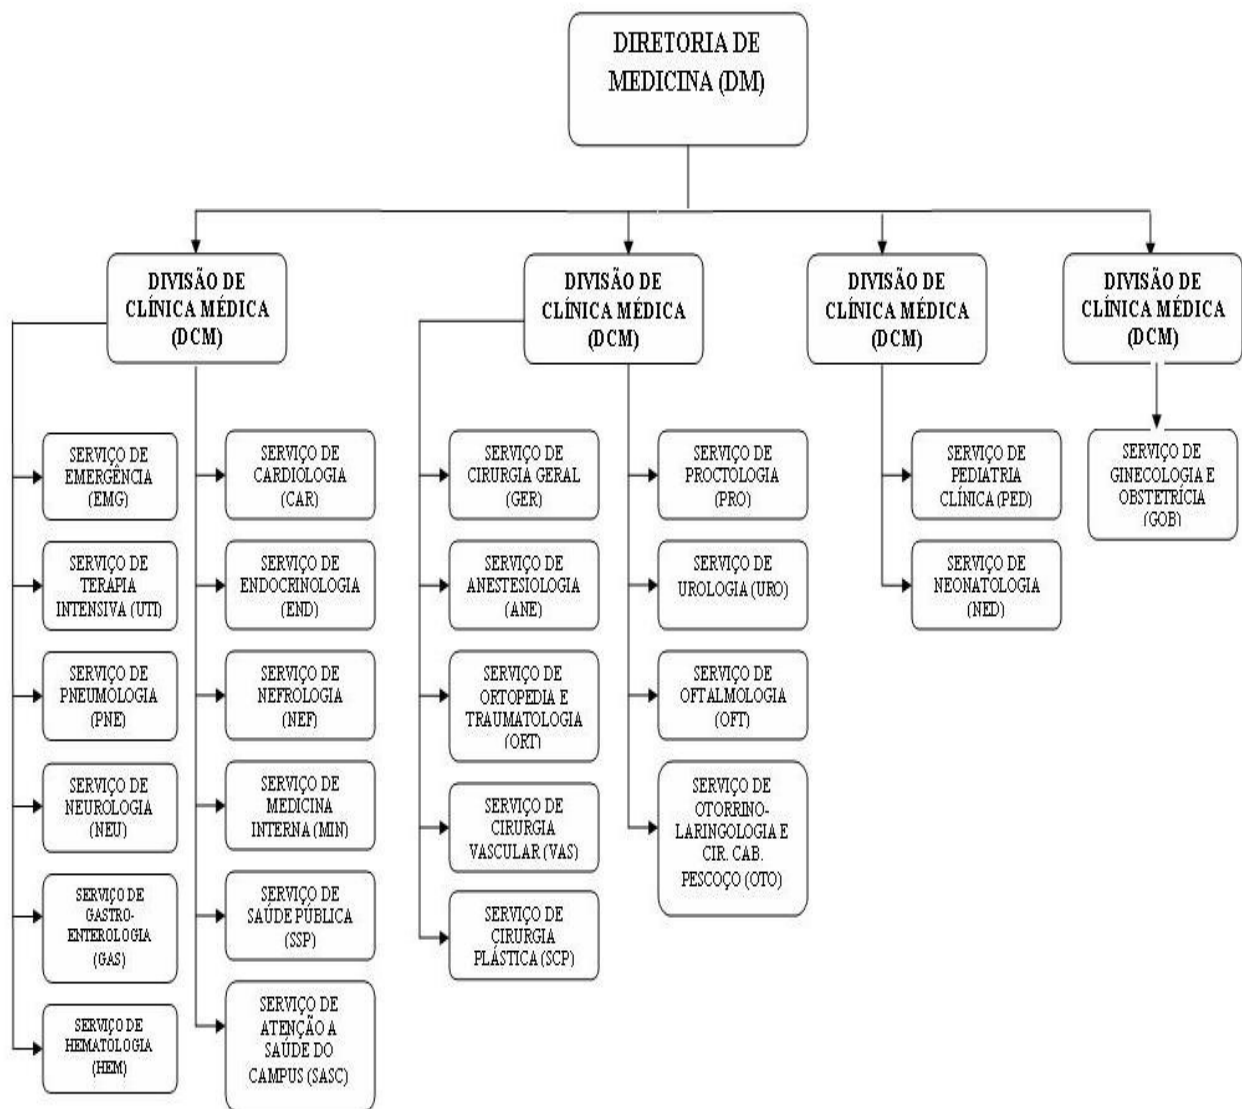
DIRETORIA DE MEDICINA (DM)

DIVISÃO DE CLÍNICA MÉDICA (DCM)

SERVIÇO DE EMERGÊNCIA (EMG)

SERVIÇO DE TERAPIA INTENSIVA (UTI)

SERVIÇO DE PNEUMOLOGIA (PNE)

SERVIÇO DE NEUROLOGIA (NEU)

SERVIÇO DE GASTRO-ENTEROLOGIA (GAS)

SERVIÇO DE HEMATOLOGIA (HEM)

SERVIÇO DE CARDIOLOGIA (CAR)

SERVIÇO DE ENDOCRINOLOGIA (END)

SERVIÇO DE NEFROLOGIA (NEF)

SERVIÇO DE MEDICINA INTERNA (MIN)

SERVIÇO DE SAÚDE PÚBLICA (SSP)

SERVIÇO DE ATENÇÃO A SAÚDE DO CAMPUS (SASC)

DIVISÃO DE CLÍNICA MÉDICA (DCM)

SERVIÇO DE CIRURGIA GERAL (GER)

SERVIÇO DE ANESTESIOLOGIA (ANE)

SERVIÇO DE ORTOPEDIA E TRAUMATOLOGIA (ORT)

SERVIÇO DE CIRURGIA VASCULAR (VAS)

SERVIÇO DE CIRURGIA PLÁSTICA (SCP)

SERVIÇO DE PROCTOLOGIA (PRO)

SERVIÇO DE UROLOGIA (URO)

SERVIÇO DE OFTALMOLOGIA (OFT)

SERVIÇO DE OTORRINO-LARINGOLOGIA E CIR. CAB. PESCOÇO (OTO)

DIVISÃO DE CLÍNICA MÉDICA (DCM)

SERVIÇO DE PEDIATRIA CLÍNICA (PED)

SERVIÇO DE NEONATOLOGIA (NED)

DIVISÃO DE CLÍNICA MÉDICA (DCM)

SERVIÇO DE GINECOLOGIA E OBSTETRÍCIA (GOB)